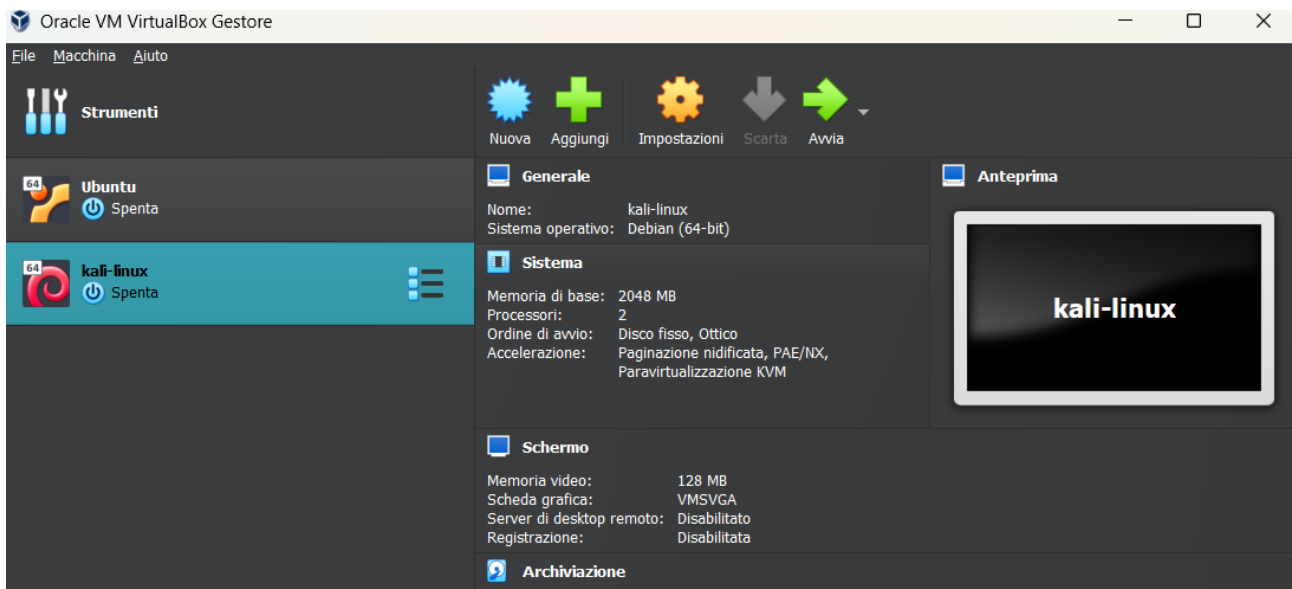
Oracle VM VirtualBox Gestore

File Macchina Aiuto

Strumenti

Nuova Aggiungi Impostazioni Scarta Avvia

64 Ubuntu
Spenta

64 kali-linux
Spenta

Generale

Nome: kali-linux
Sistema operativo: Debian (64-bit)

Sistema

Memoria di base: 2048 MB
Processori: 2
Ordine di avvio: Disco fisso, Ottico
Accelerazione: Paginazione nidificata, PAE/NX, Paravirtualizzazione KVM

Anteprima

kali-linux

Schermo

Memoria video: 128 MB
Scheda grafica: VMSVGA
Server di desktop remoto: Disabilitato
Registrazione: Disabilitata

Archiviazione